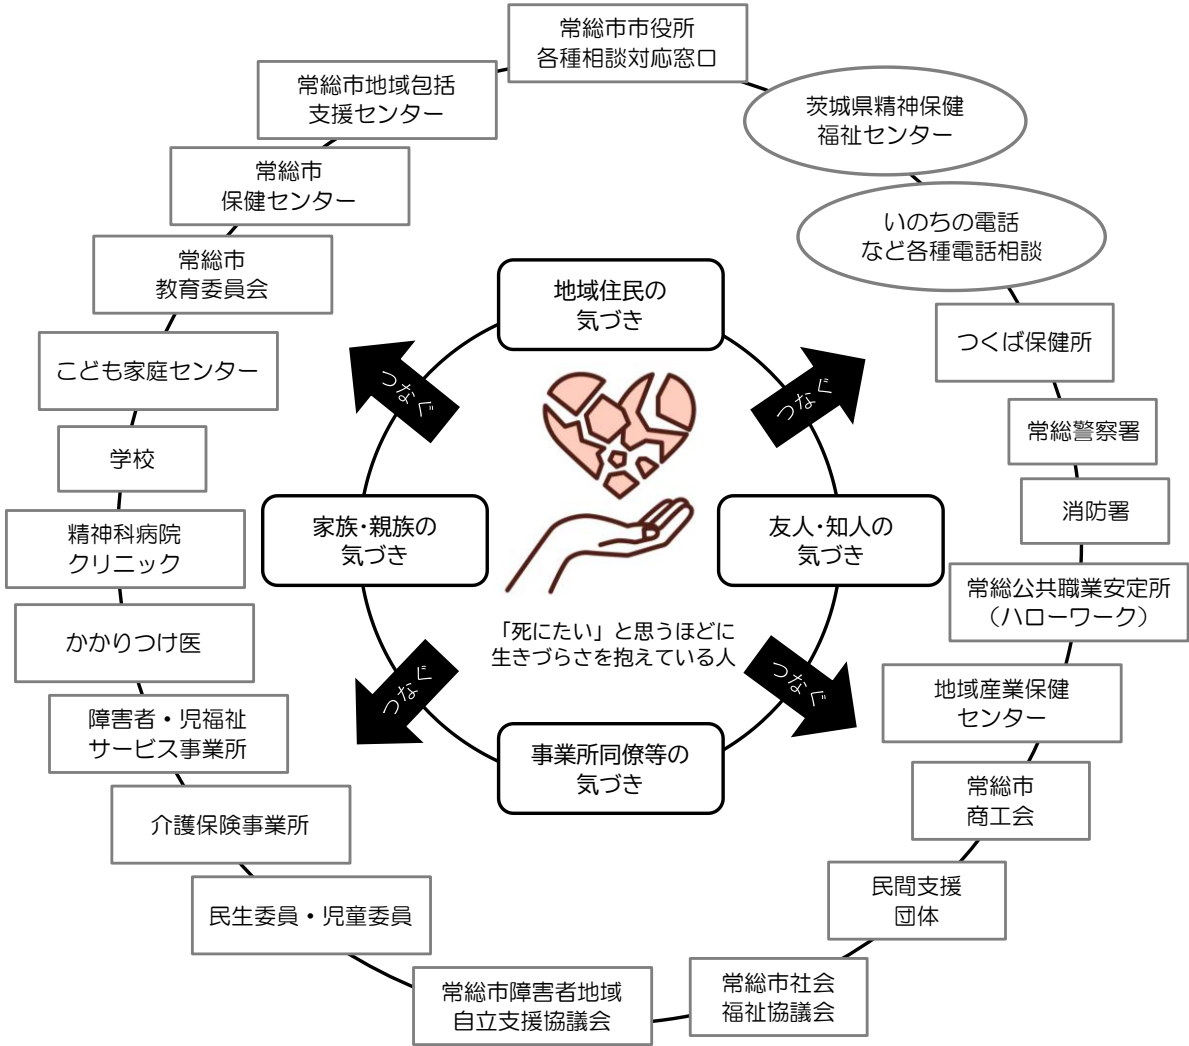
常総市市役所
各種相談対応窓口

茨城県精神保健
福祉センター

いのちの電話
など各種電話相談

つくば保健所

常総警察署

消防署

常総公共職業安定所
（ハローワーク）

地域産業保健
センター

常総市
商工会

民間支援
団体

常総市社会
福祉協議会

常総市障害者地域
自立支援協議会

民生委員・児童委員

介護保険事業所

障害者・児福祉
サービス事業所

かかりつけ医

精神科病院
クリニック

学校

こども家庭センター

常総市
教育委員会

常総市
保健センター

常総市地域包括
支援センター

地域住民の
気づき

友人・知人の
気づき

事業所同僚等の
気づき

家族・親族の
気づき

つなぐ

つなぐ

つなぐ

つなぐ

「死にたい」と思うほどに
生きづらさを抱えている人